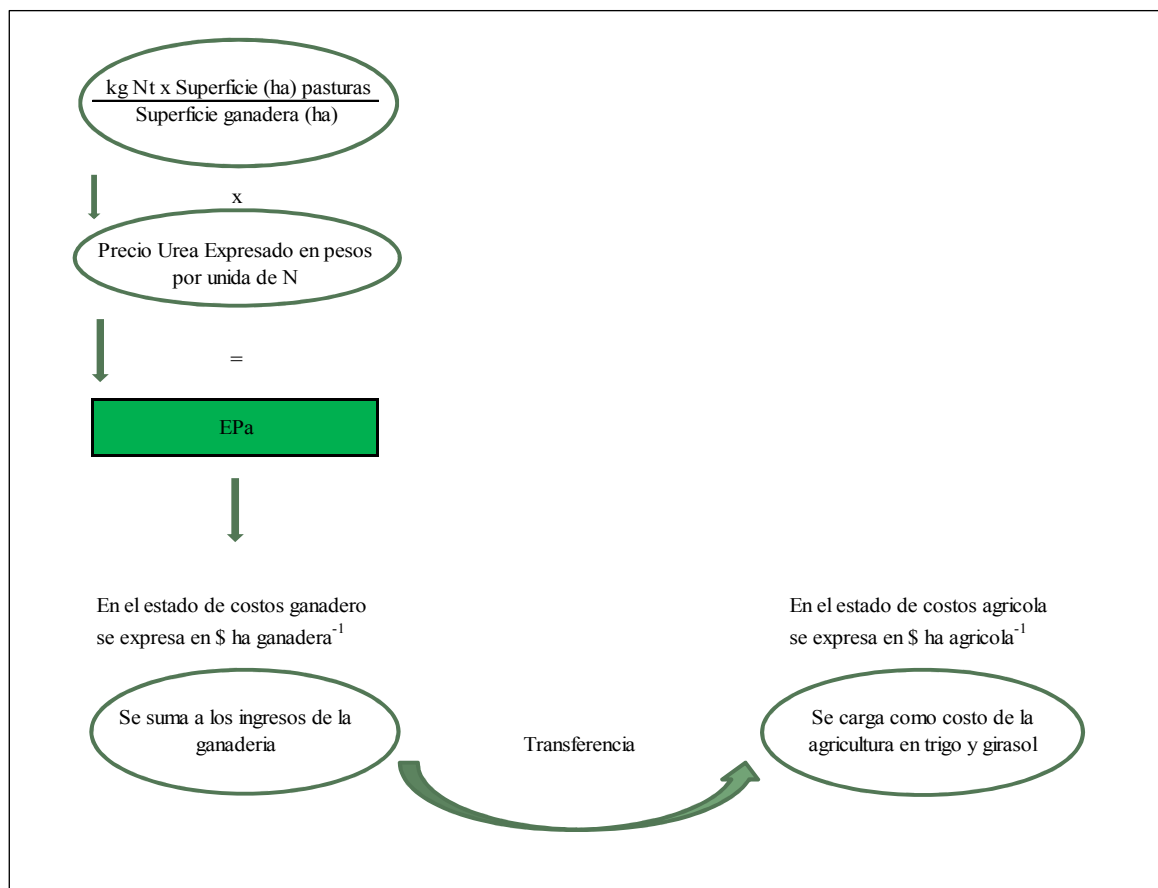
$\frac{\text{kg Nt x Superficie (ha) pasturas}}{\text{Superficie ganadera (ha)}}$

x

Precio Urea Expresado en pesos por unida de N

=

EPa

En el estado de costos ganadero se expresa en \$ ha ganadera$^{-1}$

En el estado de costos agricola se expresa en \$ ha agricola$^{-1}$

Se suma a los ingresos de la ganaderia

Transferencia

Se carga como costo de la agricultura en trigo y girasol